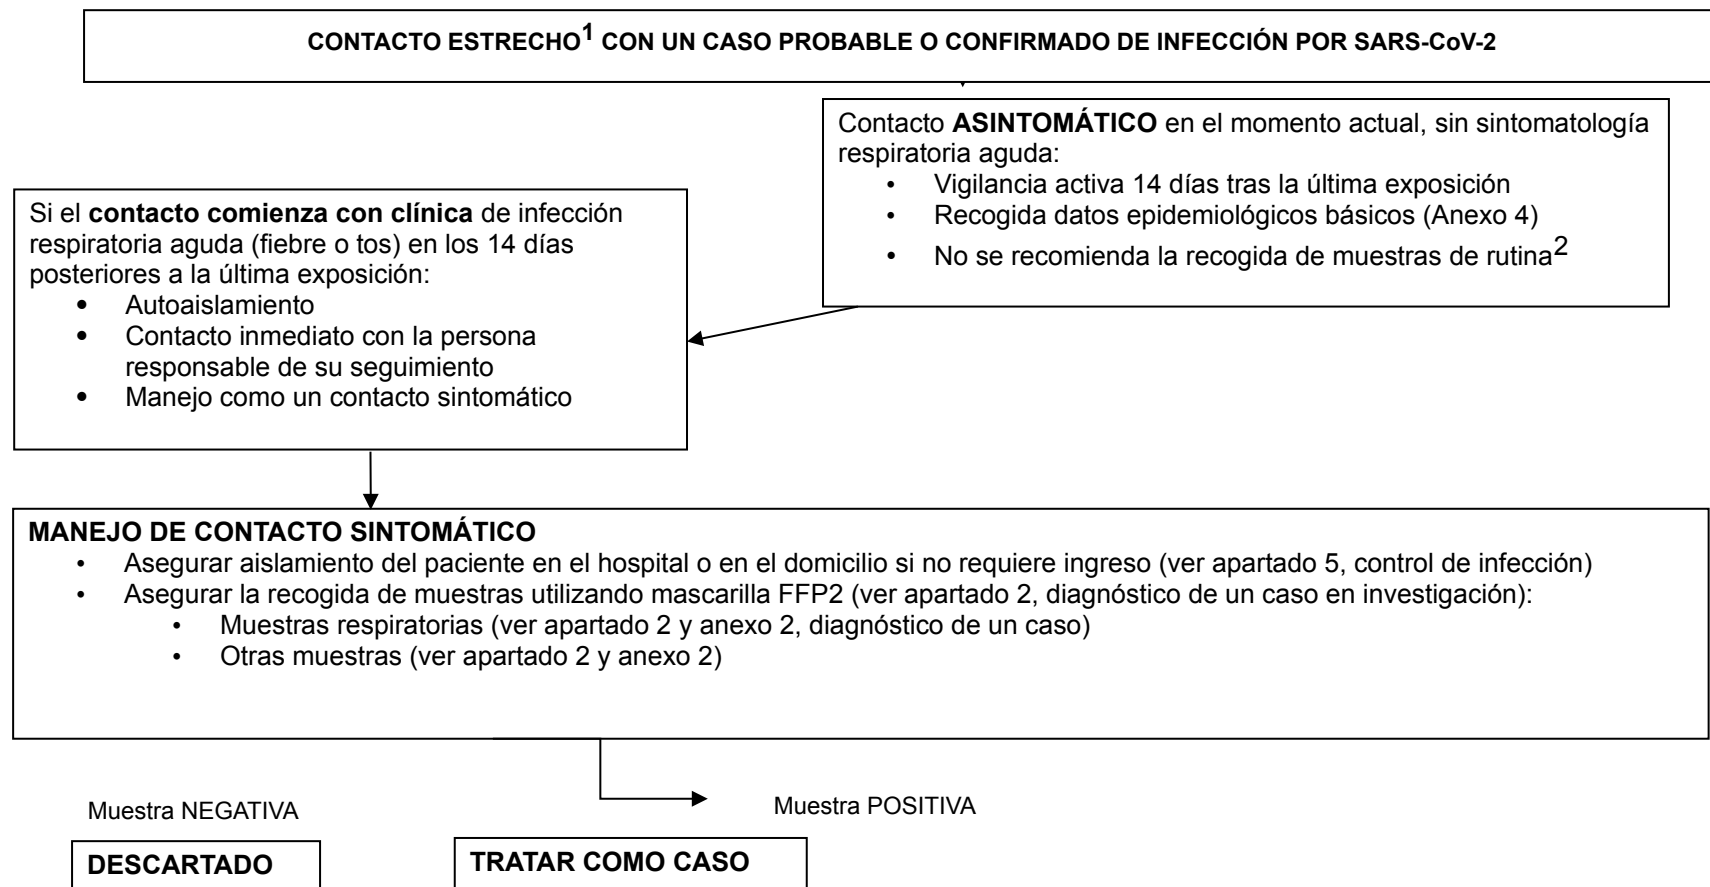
CONTACTO ESTRECHO$^1$ CON UN CASO PROBABLE O CONFIRMADO DE INFECCIÓN POR SARS-CoV-2

Contacto **ASINTOMÁTICO** en el momento actual, sin sintomatología respiratoria aguda:
- Vigilancia activa 14 días tras la última exposición
- Recogida datos epidemiológicos básicos (Anexo 4)
- No se recomienda la recogida de muestras de rutina$^2$

Si el **contacto comienza con clínica** de infección respiratoria aguda (fiebre o tos) en los 14 días posteriores a la última exposición:
- Autoaislamiento
- Contacto inmediato con la persona responsable de su seguimiento
- Manejo como un contacto sintomático

**MANEJO DE CONTACTO SINTOMÁTICO**
- Asegurar aislamiento del paciente en el hospital o en el domicilio si no requiere ingreso (ver apartado 5, control de infección)
- Asegurar la recogida de muestras utilizando mascarilla FFP2 (ver apartado 2, diagnóstico de un caso en investigación):
  - Muestras respiratorias (ver apartado 2 y anexo 2, diagnóstico de un caso)
  - Otras muestras (ver apartado 2 y anexo 2)

Muestra NEGATIVA

Muestra POSITIVA

**DESCARTADO**

**TRATAR COMO CASO**